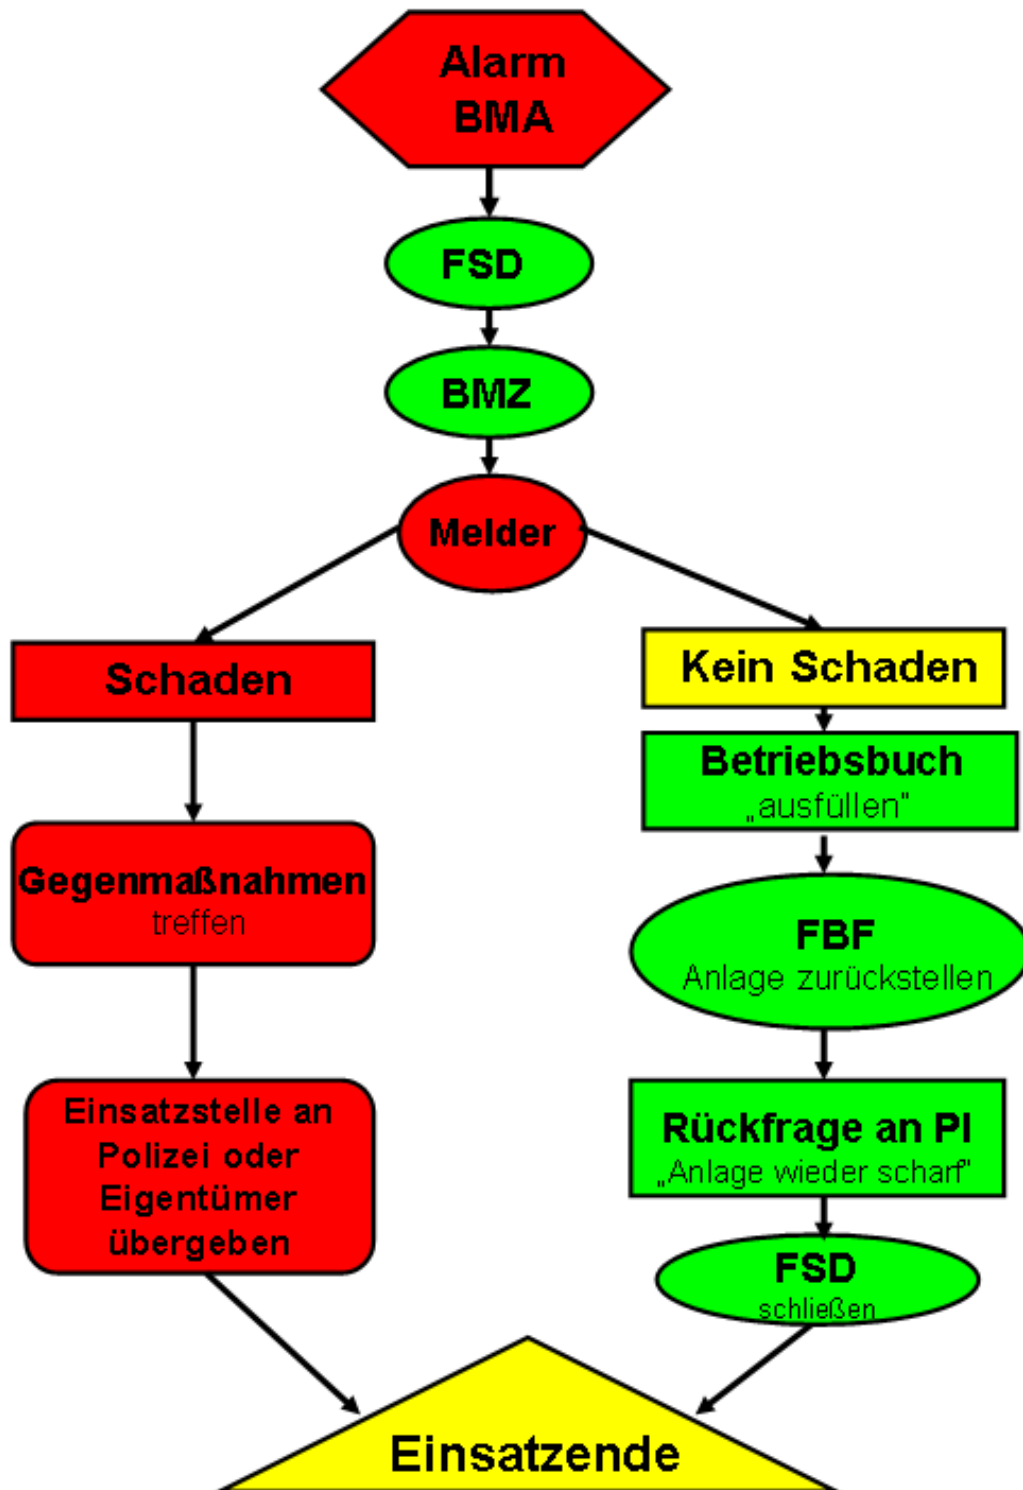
Alarm BMA

FSD

BMZ

Melder

Schaden

Gegenmaßnahmen treffen

Einsatzstelle an Polizei oder Eigentümer übergeben

Kein Schaden

Betriebsbuch „ausfüllen"

FBF Anlage zurückstellen

Rückfrage an PI „Anlage wieder scharf"

FSD schließen

Einsatzende